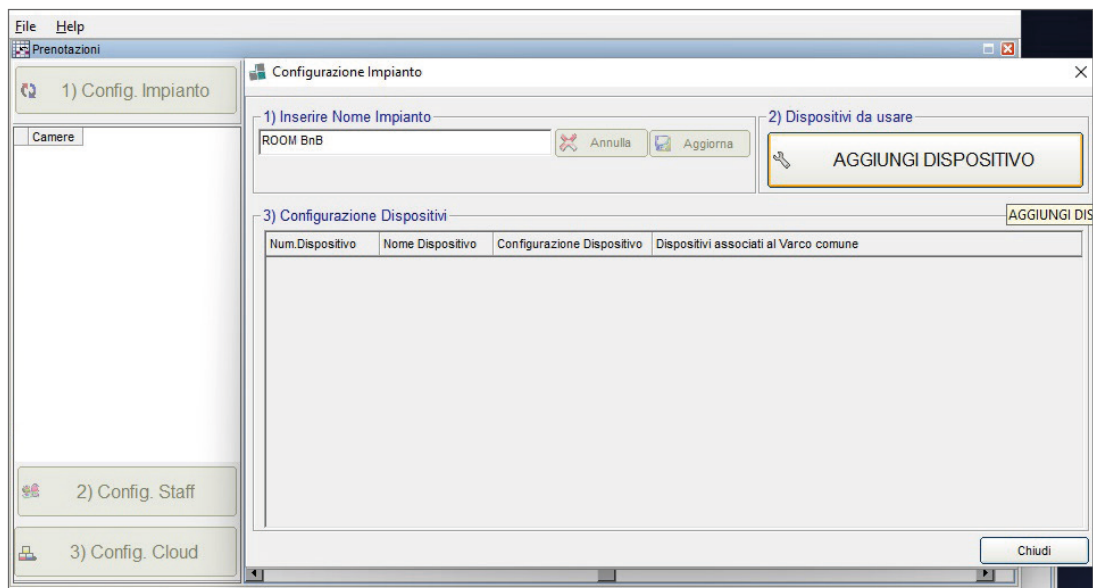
File Help

Prenotazioni

1) Config. Impianto

Camere

2) Config. Staff

3) Config. Cloud

Configurazione Impianto

1) Inserire Nome Impianto

ROOM BnB

Annulla

Aggiorna

2) Dispositivi da usare

AGGIUNGI DISPOSITIVO

3) Configurazione Dispositivi

AGGIUNGI DIS

| Num.Dispositivo | Nome Dispositivo | Configurazione Dispositivo | Dispositivi associati al Varco comune |
|---|---|---|---|

Chiudi